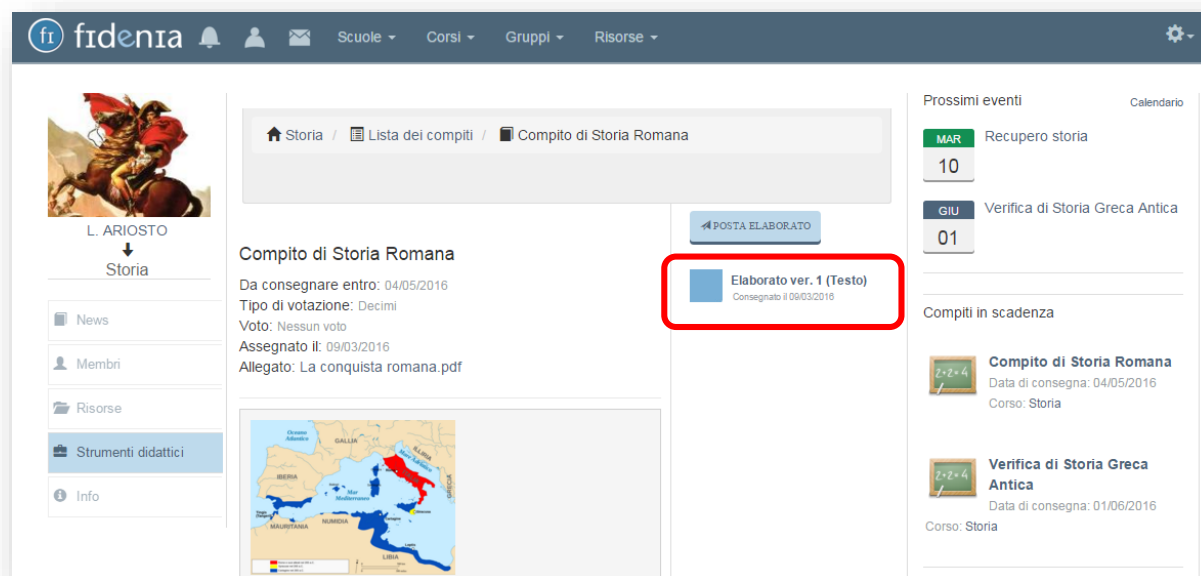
fidenia Scuole Corsi Gruppi Risorse

L. ARIOSTO
Storia

News
Membri
Risorse
Strumenti didattici
Info

Storia / Lista dei compiti / Compito di Storia Romana

Compito di Storia Romana
Da consegnare entro: 04/05/2016
Tipo di votazione: Decimi
Voto: Nessun voto
Assegnato il: 09/03/2016
Allegato: La conquista romana.pdf

Oceano Atlantico
GALLIA
Mar Adriatico
Mar Mediterraneo
NUMIDIA
MAURITANIA
LIBIA

POSTA ELABORATO

Elaborato ver. 1 (Testo)
Consegnato il 09/03/2016

Prossimi eventi
Calendario
MAR 10 Recupero storia
GIU 01 Verifica di Storia Greca Antica

Compiti in scadenza
Compito di Storia Romana
Data di consegna: 04/05/2016
Corso: Storia
Verifica di Storia Greca Antica
Data di consegna: 01/06/2016
Corso: Storia